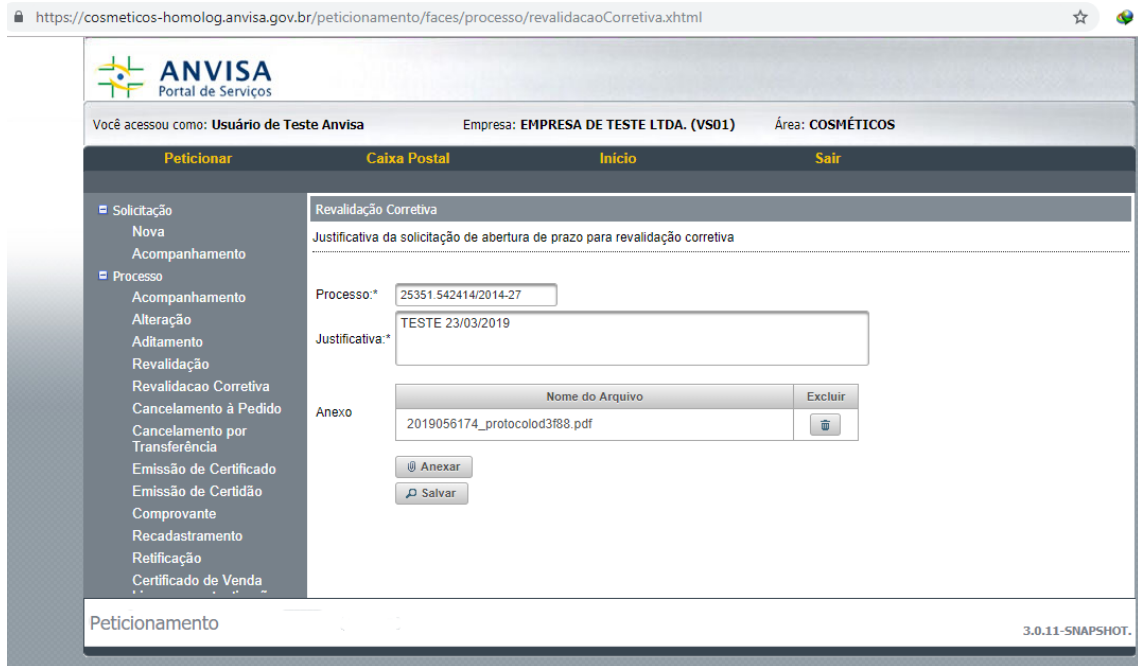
https://cosmeticos-homolog.anvisa.gov.br/peticionamento/faces/processo/revalidacaoCorretiva.xhtml

ANVISA
Portal de Serviços

Você acessou como: Usuário de Teste Anvisa    Empresa: EMPRESA DE TESTE LTDA. (VS01)    Área: COSMÉTICOS

Peticionar    Caixa Postal    Início    Sair

Solicitação
Nova
Acompanhamento
Processo
Acompanhamento
Alteração
Aditamento
Revalidação
Revalidacao Corretiva
Cancelamento à Pedido
Cancelamento por Transferência
Emissão de Certificado
Emissão de Certidão
Comprovante
Recadastramento
Retificação
Certificado de Venda
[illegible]

Revalidação Corretiva
Justificativa da solicitação de abertura de prazo para revalidação corretiva

Processo:* 25351.542414/2014-27
Justificativa:* TESTE 23/03/2019

Anexo
| Nome do Arquivo | Excluir |
|---|---|
| 2019056174_protocolod3f88.pdf | |

Anexar
Salvar

Peticionamento
3.0.11-SNAPSHOT.